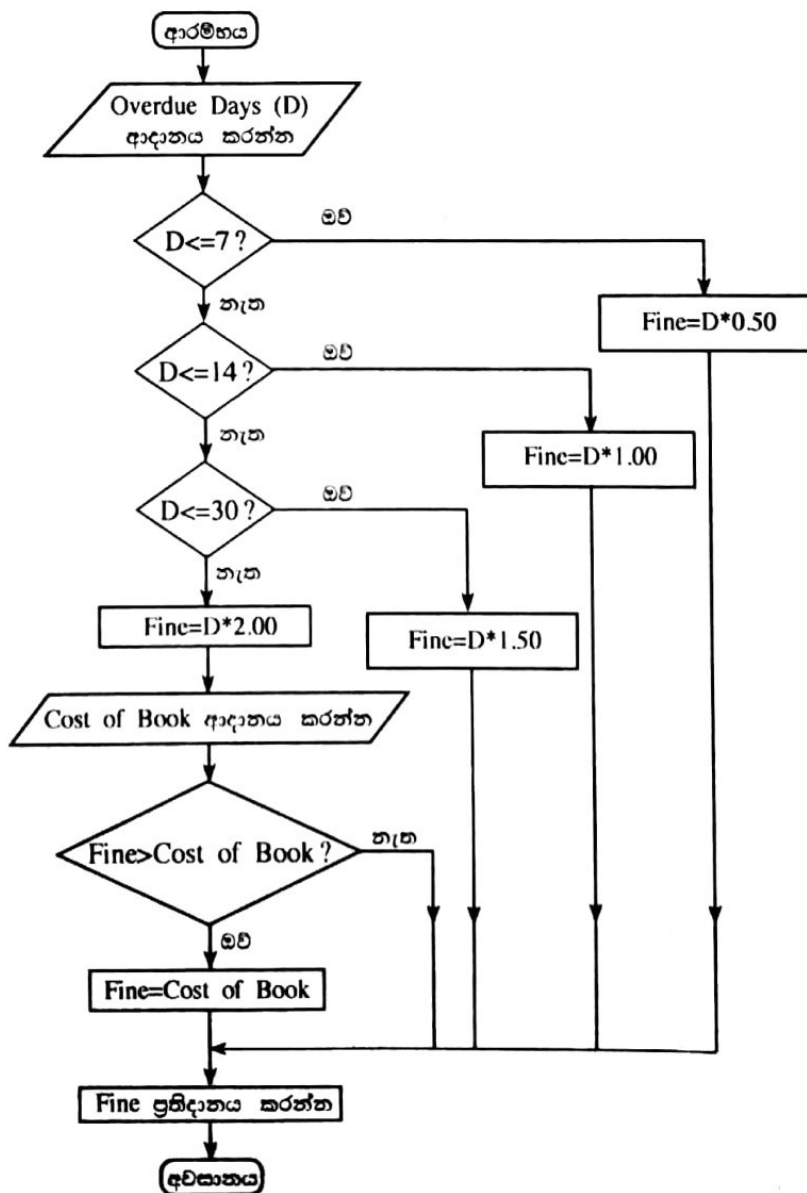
ආරම්භය

Overdue Days (D) ආදානය කරන්න

D<=7 ?

ඔව්

Fine=D*0.50

නැත

D<=14 ?

ඔව්

Fine=D*1.00

නැත

D<=30 ?

ඔව්

Fine=D*1.50

නැත

Fine=D*2.00

Cost of Book ආදානය කරන්න

Fine>Cost of Book ?

නැත

ඔව්

Fine=Cost of Book

Fine ප්‍රතිදානය කරන්න

අවසානය